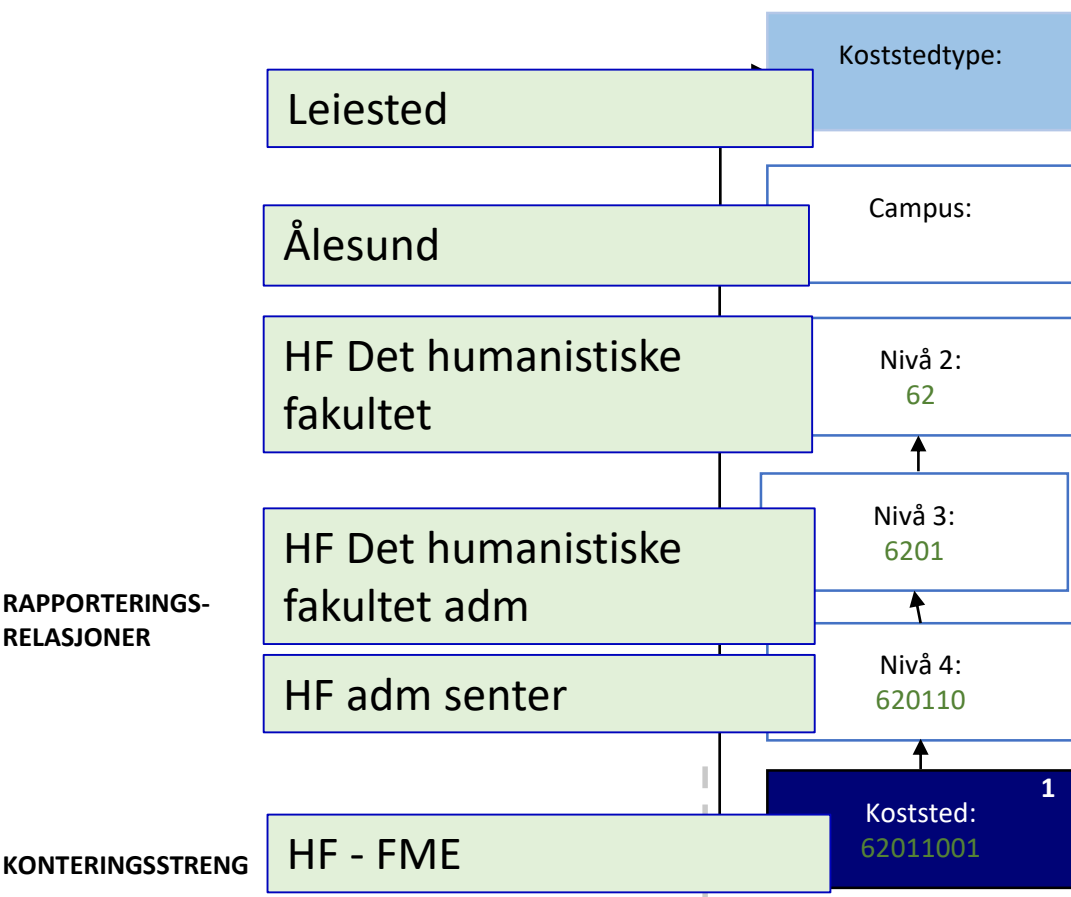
Koststedtype:

Leiested

Campus:

Ålesund

Nivå 2:
62

HF Det humanistiske fakultet

Nivå 3:
6201

HF Det humanistiske fakultet adm

RAPPORTERINGS-RELASJONER

Nivå 4:
620110

HF adm senter

1
Koststed:
62011001

KONTERINGSSTRENG

HF - FME